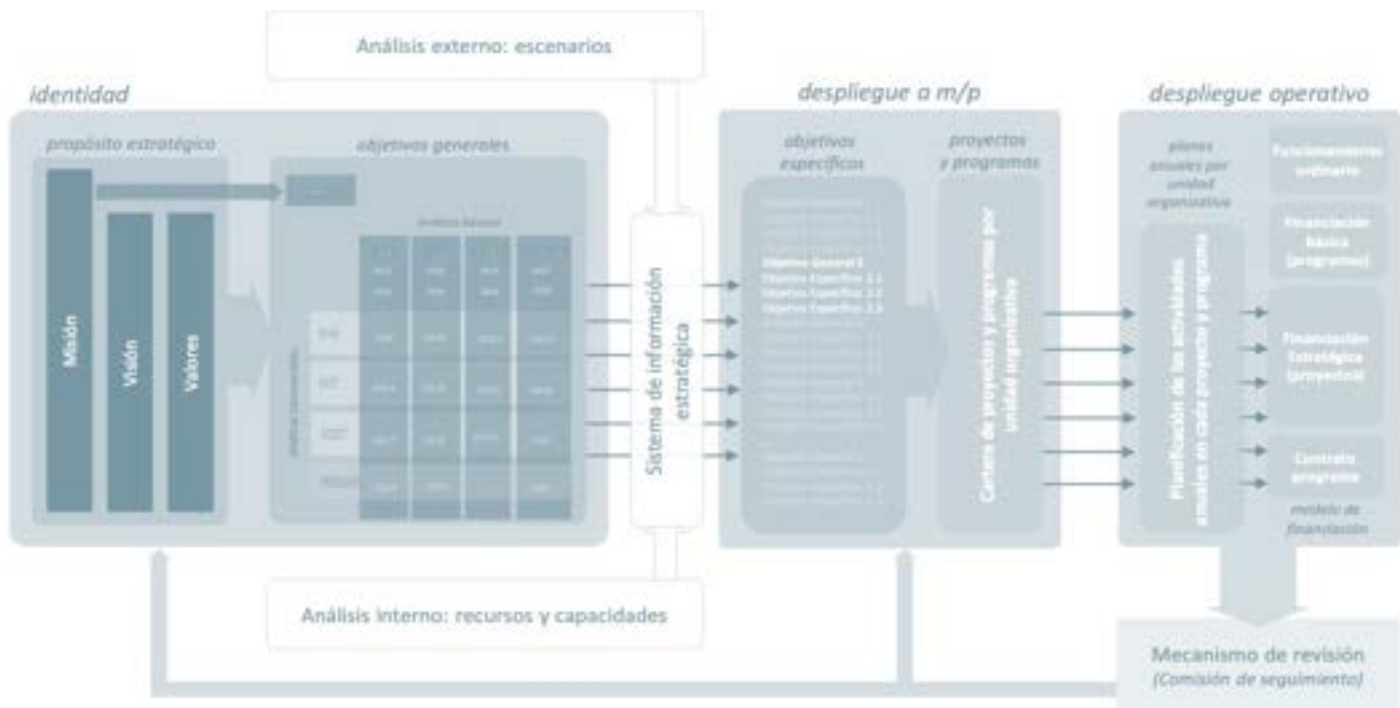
Análisis externo: escenarios

identidad

propósito estratégico

objetivos generales

Misión

Visión

Valores

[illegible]

Sistema de información estratégica

despliegue a m/p

objetivos específicos

proyectos y programas

Objetivo General 1
Objetivo Específico 1.1
Objetivo Específico 1.2
Objetivo Específico 1.3

Cartera de proyectos y programas por unidad organizativa

despliegue operativo

planes anuales por unidad organizativa

Planificación de las actividades anuales en cada proyecto y programa

Funcionamiento ordinario

Financiación básica (programas)

Financiación Estratégica (proyectos)

Contrato programa

modelo de financiación

Análisis interno: recursos y capacidades

Mecanismo de revisión
(Comisión de seguimiento)